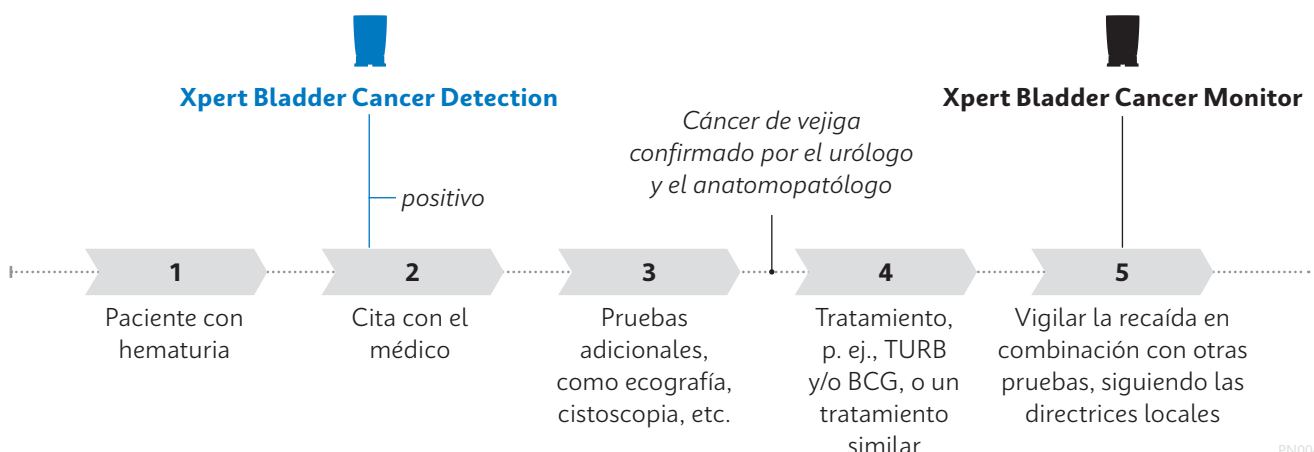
Xpert Bladder Cancer Detection

positivo

Cáncer de vejiga confirmado por el urólogo y el anatomopatólogo

Xpert Bladder Cancer Monitor

1
Paciente con hematuria

2
Cita con el médico

3
Pruebas adicionales, como ecografía, cistoscopia, etc.

4
Tratamiento, p. ej., TURB y/o BCG, o un tratamiento similar

5
Vigilar la recaída en combinación con otras pruebas, siguiendo las directrices locales

PN00